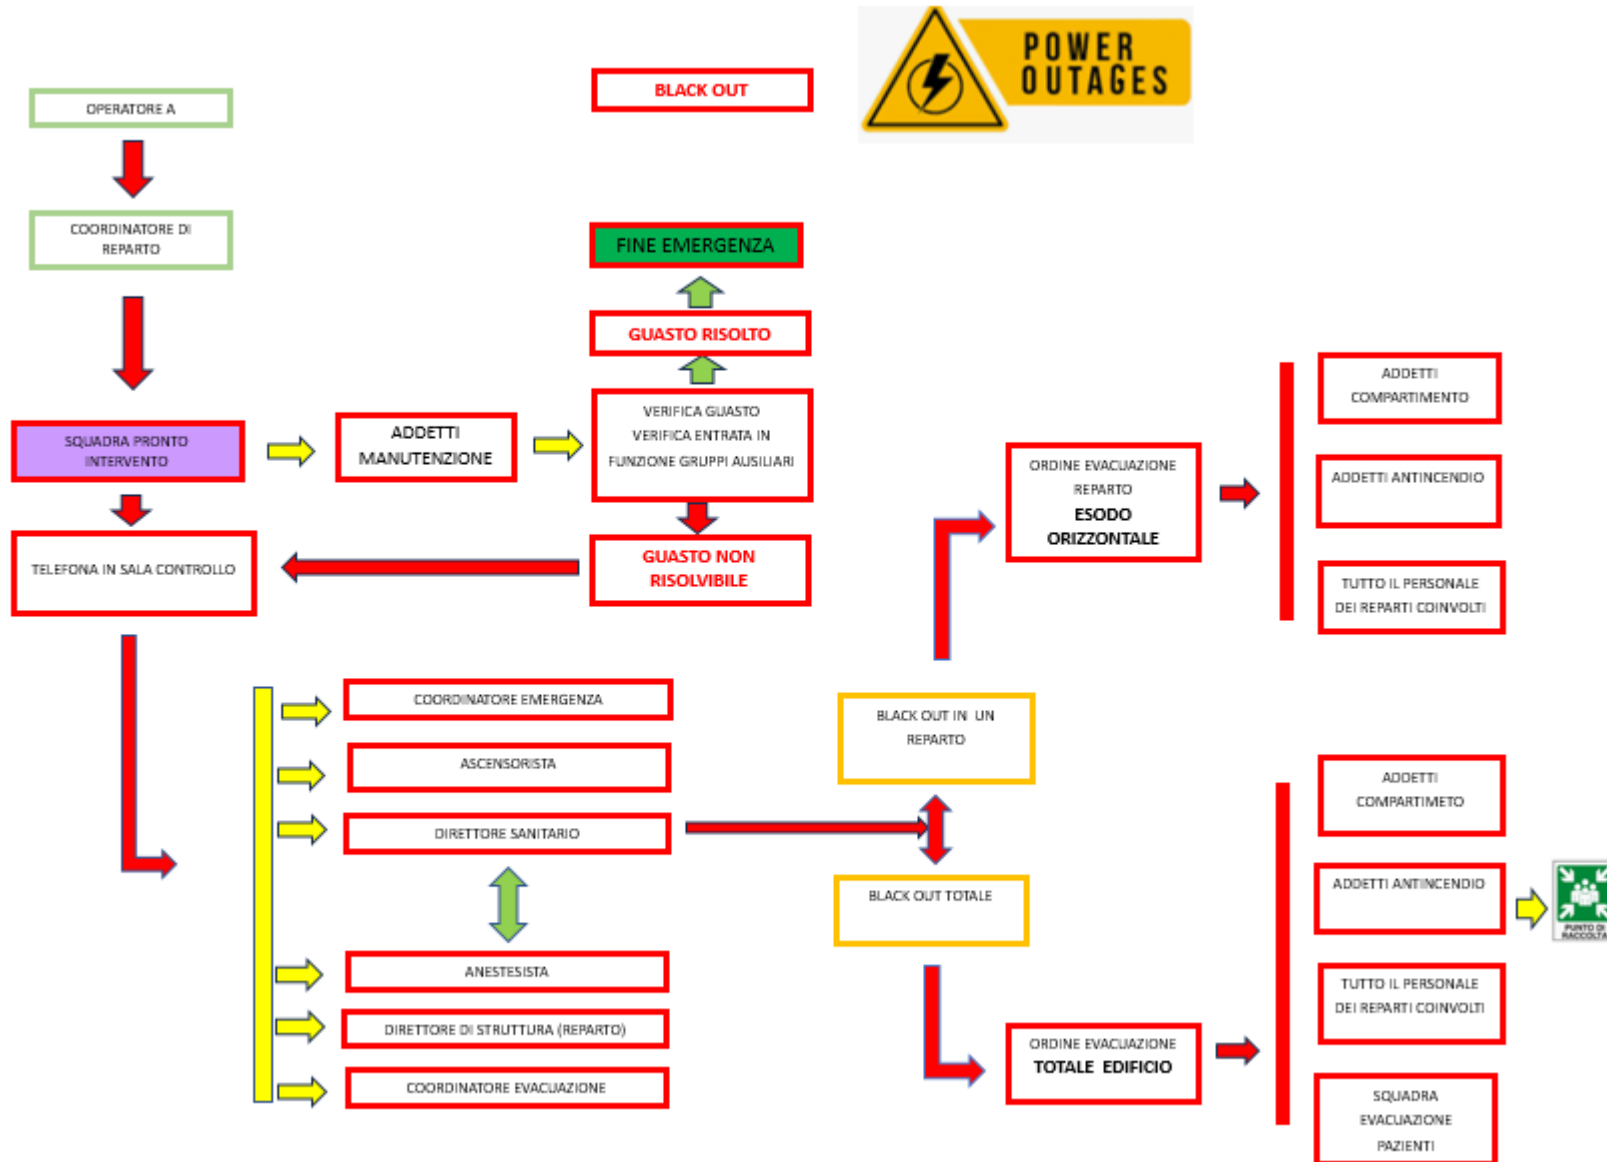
POWER OUTAGES

OPERATORE A

BLACK OUT

COORDINATORE DI REPARTO

FINE EMERGENZA

GUASTO RISOLTO

SQUADRA PRONTO INTERVENTO

ADDETTI MANUTENZIONE

VERIFICA GUASTO VERIFICA ENTRATA IN FUNZIONE GRUPPI AUSILIARI

TELEFONA IN SALA CONTROLLO

GUASTO NON RISOLVIBILE

ORDINE EVACUAZIONE REPARTO ESODO ORIZZONTALE

ADDETTI COMPARTIMENTO

ADDETTI ANTINCENDIO

TUTTO IL PERSONALE DEI REPARTI COINVOLTI

COORDINATORE EMERGENZA

ASCENSORISTA

DIRETTORE SANITARIO

ANESTESISTA

DIRETTORE DI STRUTTURA (REPARTO)

COORDINATORE EVACUAZIONE

BLACK OUT IN UN REPARTO

BLACK OUT TOTALE

ORDINE EVACUAZIONE TOTALE EDIFICIO

ADDETTI COMPARTIMETO

ADDETTI ANTINCENDIO

TUTTO IL PERSONALE DEI REPARTI COINVOLTI

SQUADRA EVACUAZIONE PAZIENTI

PUNTO DI RACCOLTA